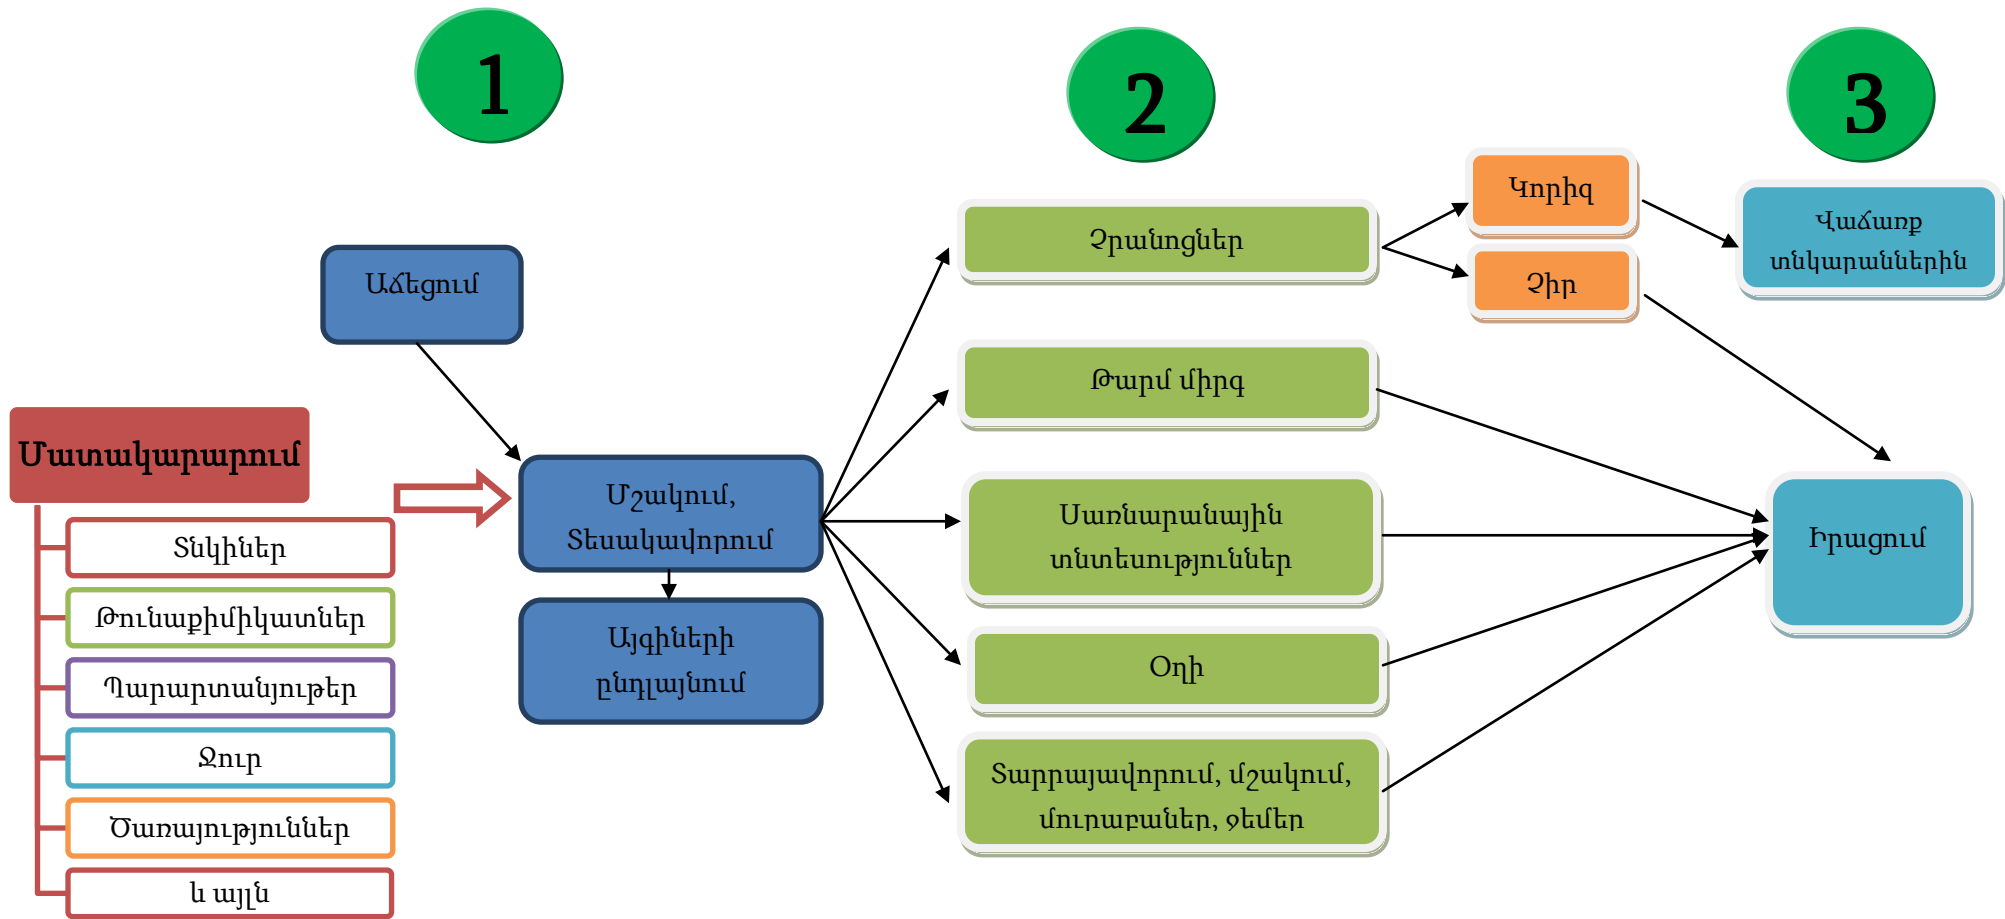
1

2

3

Աճեցում

Մատակարարում

Տնկիներ

Թունաքիմիկատներ

Պարարտանյութեր

Ջուր

Ծառայություններ

և այլն

Մշակում, Տեսակավորում

Այգիների ընդլայնում

Չրանոցներ

Թարմ միրգ

Սառնարանային տնտեսություններ

Օղի

Տարբրայավորում, մշակում, մուրաբաներ, ջեմեր

Կորիզ

Չիր

Վաճառք տնկարաններին

Իրացում